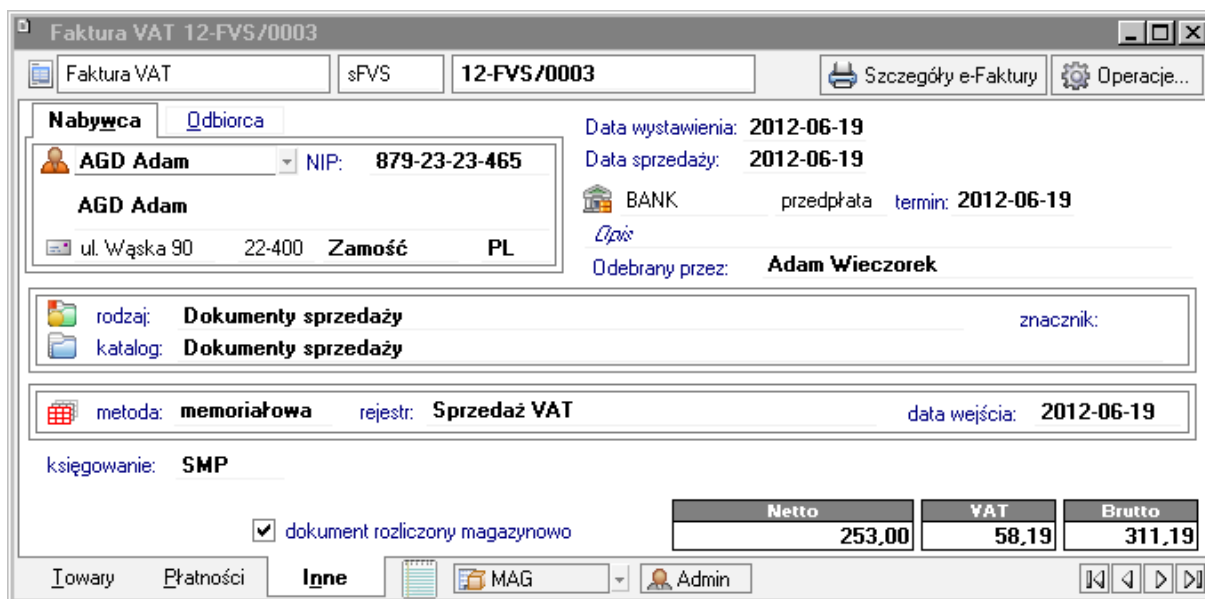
Faktura VAT 12-FVS/0003

Faktura VAT | sFVS | 12-FVS/0003 | Szczegóły e-Faktury | Operacje...

Nabywca | Odbiorca

AGD Adam NIP: 879-23-23-465

AGD Adam

ul. Wąska 90 22-400 Zamość PL

Data wystawienia: 2012-06-19
Data sprzedaży: 2012-06-19
BANK przedpłata termin: 2012-06-19
Opis
Odebrany przez: Adam Wieczorek

rodzaj: Dokumenty sprzedaży
katalog: Dokumenty sprzedaży
znacznik:

metoda: memoriałowa rejestr: Sprzedaż VAT data wejścia: 2012-06-19

księgowanie: SMP

dokument rozliczony magazynowo

| Netto | VAT | Brutto |
|---|---|---|
| 253,00 | 58,19 | 311,19 |

Towary | Płatności | Inne | MAG | Admin